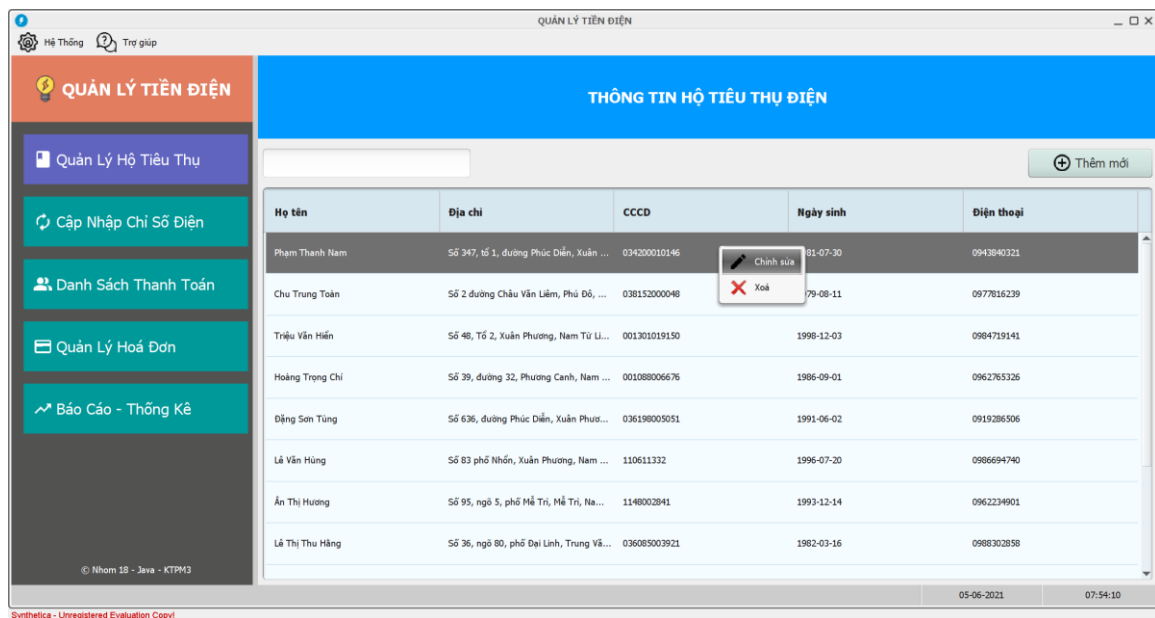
QUẢN LÝ TIỀN ĐIỆN

Hệ Thống   Trợ giúp

QUẢN LÝ TIỀN ĐIỆN

Quản Lý Hộ Tiêu Thụ

Cập Nhập Chỉ Số Điện

Danh Sách Thanh Toán

Quản Lý Hoá Đơn

Báo Cáo - Thống Kê

© Nhom 18 - Java - KTPM3

THÔNG TIN HỘ TIÊU THỤ ĐIỆN

Thêm mới

| Họ tên | Địa chỉ | CCCD | Ngày sinh | Điện thoại |
|---|---|---|---|---|
| Phạm Thanh Nam | Số 347, tổ 1, đường Phúc Diễn, Xuân ... | 034200010146 | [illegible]81-07-30 | 0943840321 |
| Chu Trung Toàn | Số 2 đường Châu Văn Liêm, Phú Đô, ... | 038152000048 | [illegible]79-08-11 | 0977816239 |
| Triệu Văn Hiến | Số 48, Tổ 2, Xuân Phương, Nam Từ Li... | 001301019150 | 1998-12-03 | 0984719141 |
| Hoàng Trọng Chí | Số 39, đường 32, Phương Canh, Nam ... | 001088006676 | 1986-09-01 | 0962765326 |
| Đặng Sơn Tùng | Số 636, đường Phúc Diễn, Xuân Phươ... | 036198005051 | 1991-06-02 | 0919286506 |
| Lê Văn Hùng | Số 83 phố Nhổn, Xuân Phương, Nam ... | 110611332 | 1996-07-20 | 0986694740 |
| Ấn Thị Hương | Số 95, ngõ 5, phố Mễ Trì, Mễ Trì, Na... | 1148002841 | 1993-12-14 | 0962234901 |
| Lê Thị Thu Hằng | Số 36, ngõ 80, phố Đại Linh, Trung Vă... | 036085003921 | 1982-03-16 | 0988302858 |

Chỉnh sửa
Xoá

05-06-2021   07:54:10

Synthetica - Unregistered Evaluation Copy!